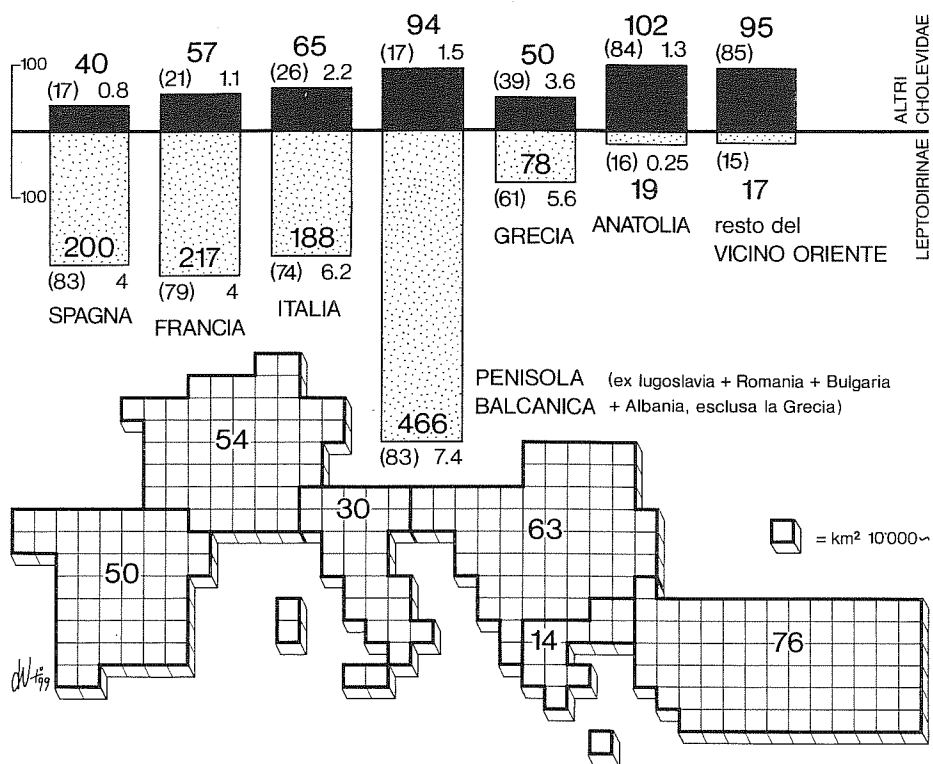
100
100
40
(17) 0.8
200
(83) 4
SPAGNA

57
(21) 1.1
217
(79) 4
FRANCIA

65
(26) 2.2
188
(74) 6.2
ITALIA

94
(17) 1.5
466
(83) 7.4

50
(39) 3.6
78
(61) 5.6
GRECIA

102
(84) 1.3
(16) 0.25
19
ANATOLIA

95
(85)
(15)
17
resto del
VICINO ORIENTE

ALTRI CHOLEVIDAE
LEPTODIRINAE

PENISOLA (ex Iugoslavia + Romania + Bulgaria
BALCANICA + Albania, esclusa la Grecia)

54
30
63
50
14
76

= km² 10'000∽

dW-'99